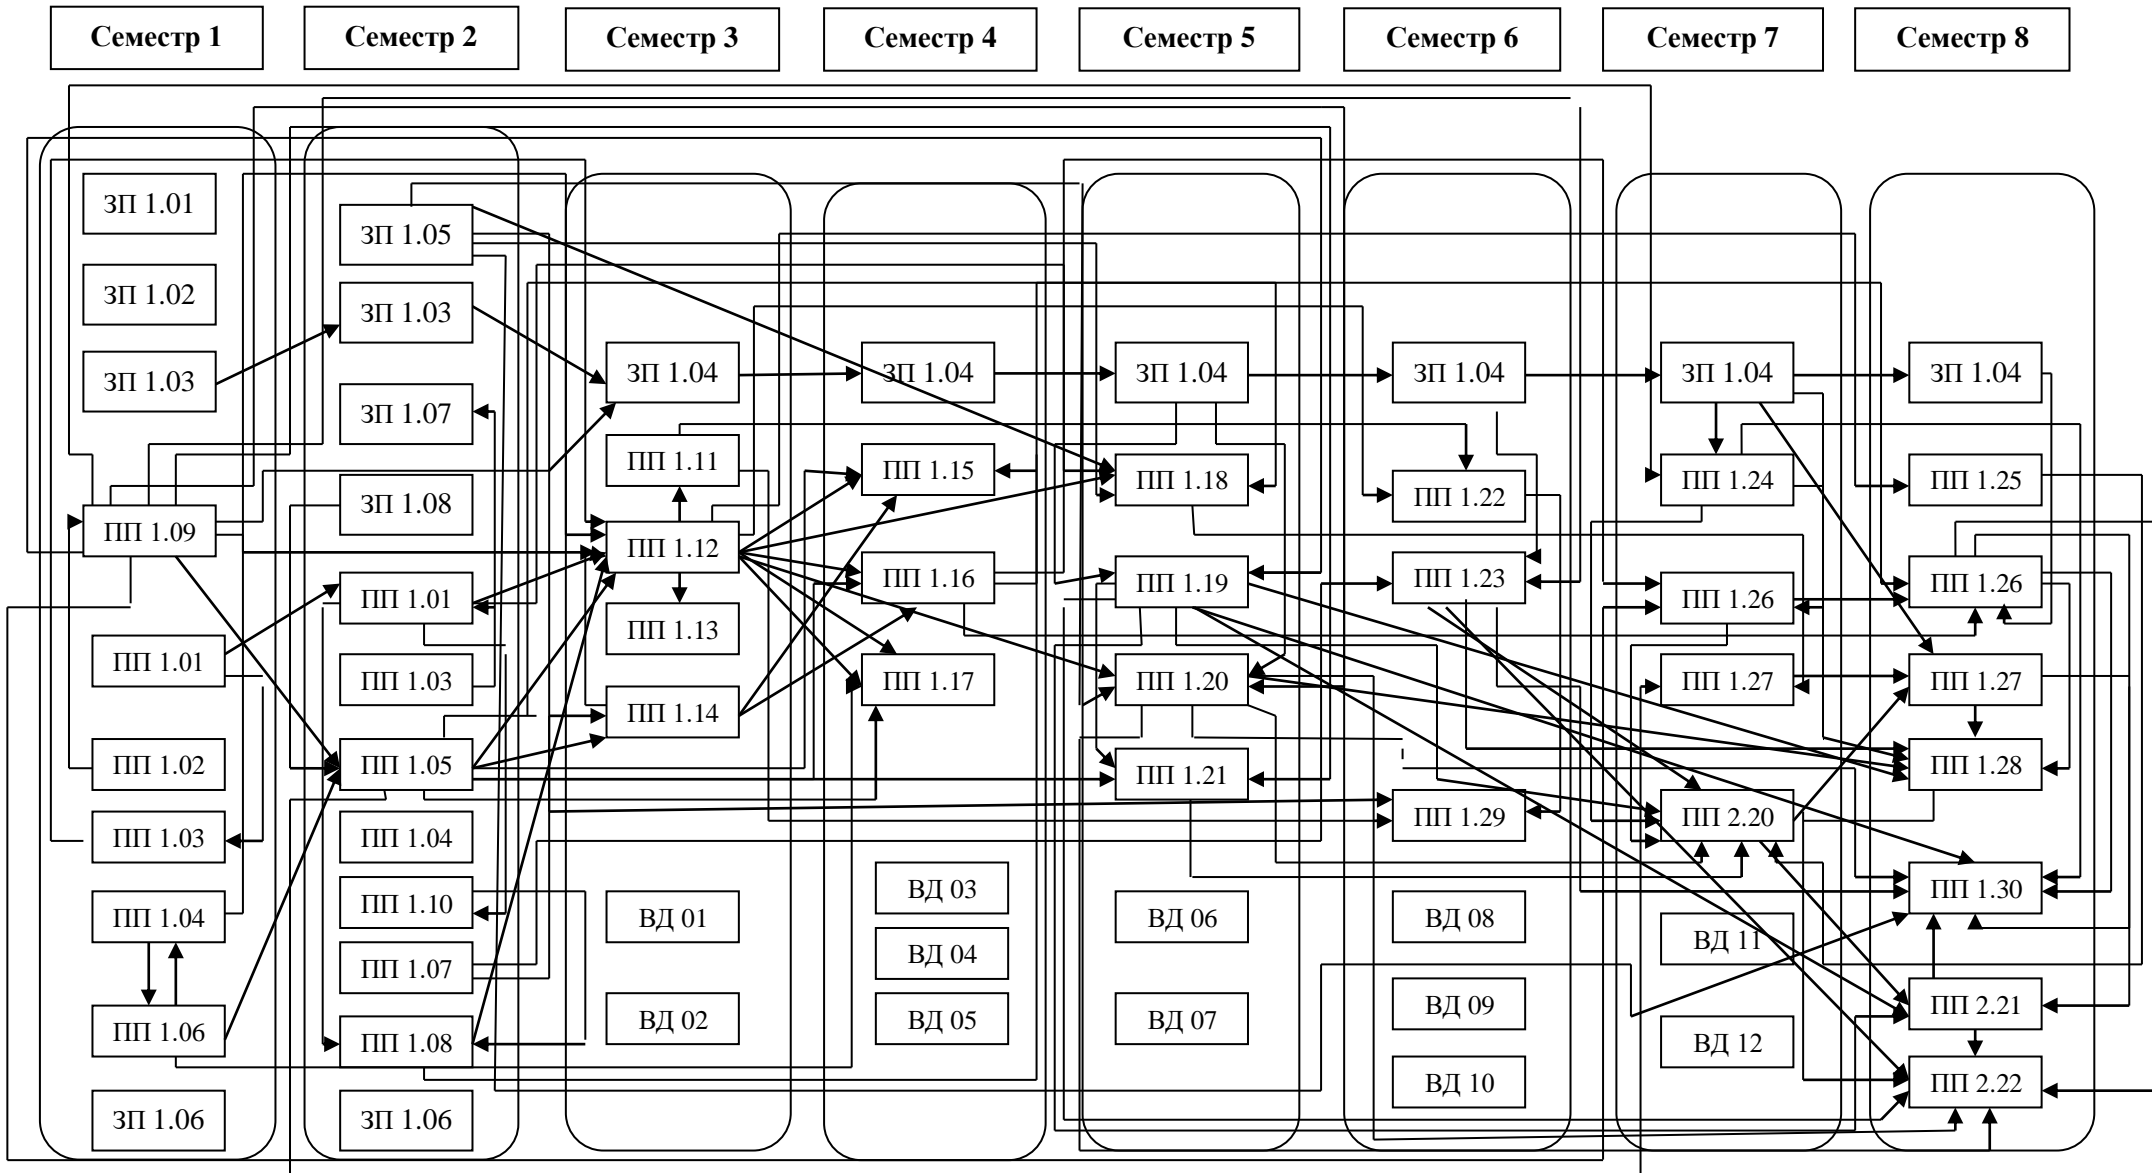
Семестр 1
Семестр 2
Семестр 3
Семестр 4
Семестр 5
Семестр 6
Семестр 7
Семестр 8

ЗП 1.01
ЗП 1.02
ЗП 1.03
ПП 1.09
ПП 1.01
ПП 1.02
ПП 1.03
ПП 1.04
ПП 1.06
ЗП 1.06

ЗП 1.05
ЗП 1.03
ЗП 1.07
ЗП 1.08
ПП 1.01
ПП 1.03
ПП 1.05
ПП 1.04
ПП 1.10
ПП 1.07
ПП 1.08
ЗП 1.06

ЗП 1.04
ПП 1.11
ПП 1.12
ПП 1.13
ПП 1.14
ВД 01
ВД 02

ЗП 1.04
ПП 1.15
ПП 1.16
ПП 1.17
ВД 03
ВД 04
ВД 05

ЗП 1.04
ПП 1.18
ПП 1.19
ПП 1.20
ПП 1.21
ВД 06
ВД 07

ЗП 1.04
ПП 1.22
ПП 1.23
ПП 1.29
ВД 08
ВД 09
ВД 10

ЗП 1.04
ПП 1.24
ПП 1.26
ПП 1.27
ПП 2.20
ВД 11
ВД 12

ЗП 1.04
ПП 1.25
ПП 1.26
ПП 1.27
ПП 1.28
ПП 1.30
ПП 2.21
ПП 2.22